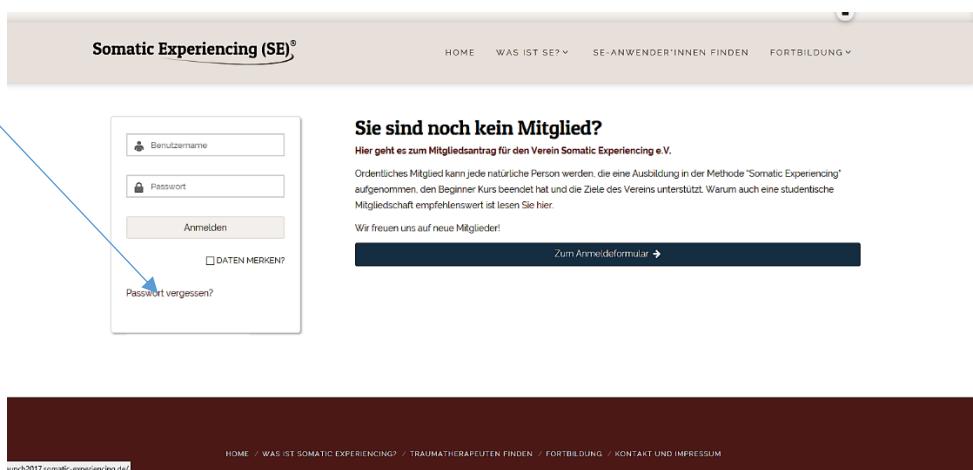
Somatic Experiencing (SE)®

HOME WAS IST SE? SE-ANWENDER*INNEN FINDEN FORTBILDUNG

Benutzername

Passwort

Anmelden

DATEN MERKEN?

Passwort vergessen?

Sie sind noch kein Mitglied?

Hier geht es zum Mitgliedsantrag für den Verein Somatic Experiencing e.V.

Ordentliches Mitglied kann jede natürliche Person werden, die eine Ausbildung in der Methode "Somatic Experiencing" aufgenommen, den Beginner Kurs beendet hat und die Ziele des Vereins unterstützt. Warum auch eine studentische Mitgliedschaft empfehlenswert ist lesen Sie hier.

Wir freuen uns auf neue Mitglieder!

Zum Anmeldeformular →

HOME / WAS IST SOMATIC EXPERIENCING? / TRAUMATHERAPEUTEN FINDEN / FORTBILDUNG / KONTAKT UND IMPRESSUM

wunsch2017.somatic-experiencing.de/